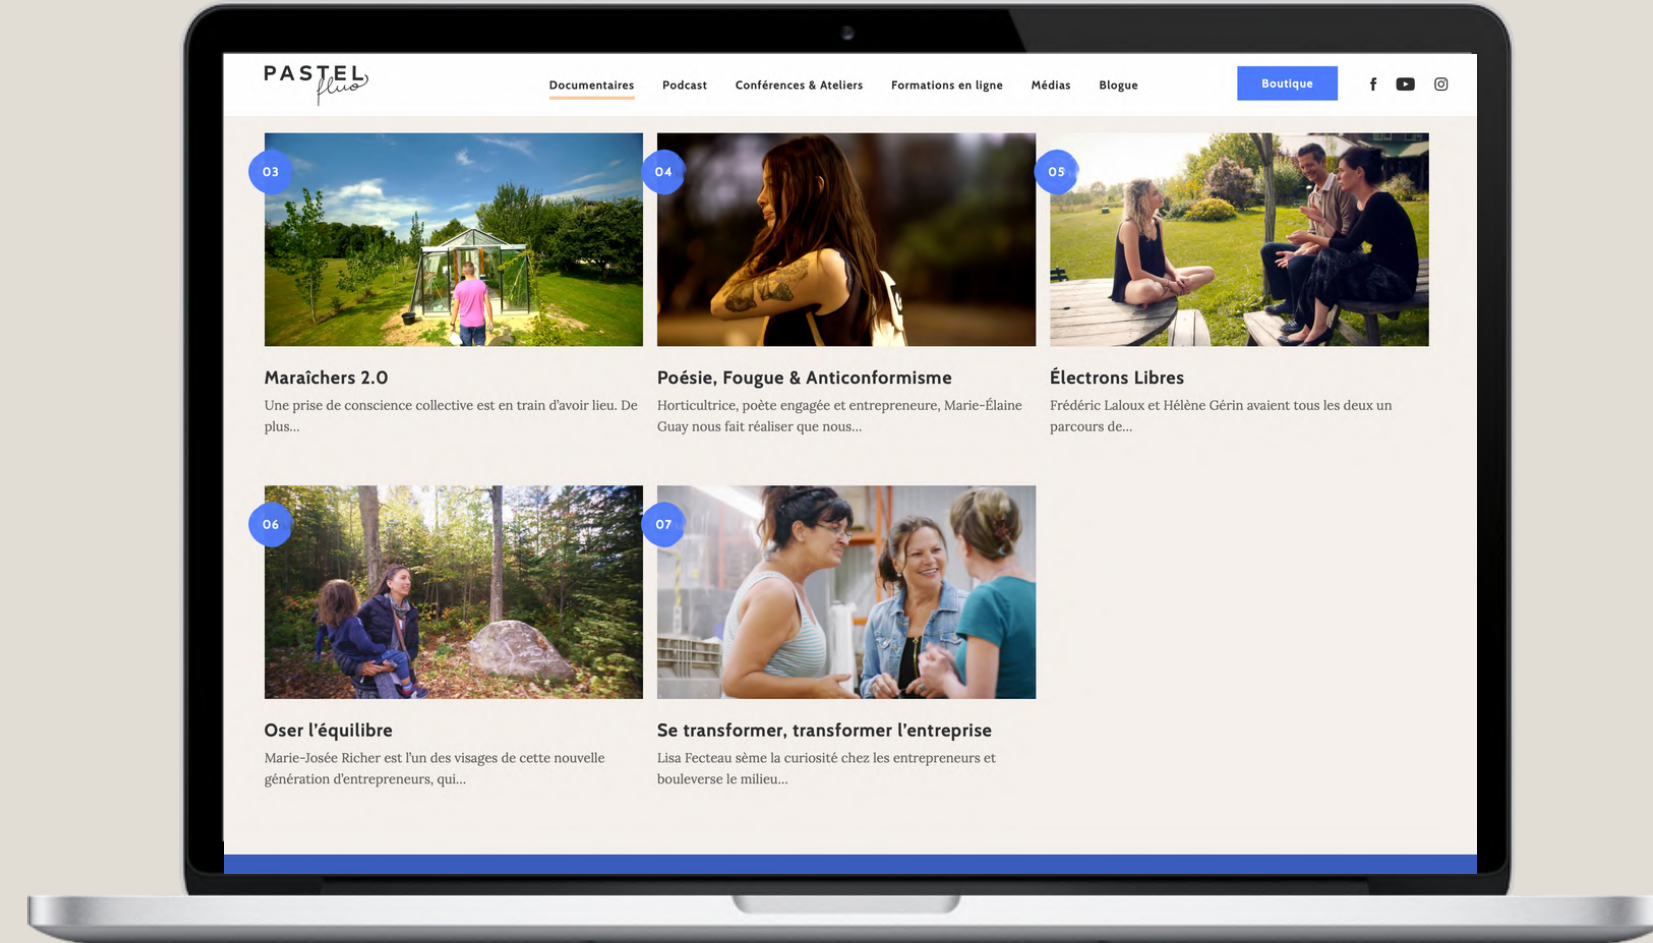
PASTEL fluo

Documentaires Podcast Conférences & Ateliers Formations en ligne Médias Blogue

Boutique

03

Maraîchers 2.0

Une prise de conscience collective est en train d'avoir lieu. De plus...

04

Poésie, Fougue & Anticonformisme

Horticultrice, poète engagée et entrepreneure, Marie-Élaine Guay nous fait réaliser que nous...

05

Électrons Libres

Frédéric Laloux et Hélène Gérin avaient tous les deux un parcours de...

06

Oser l'équilibre

Marie-Josée Richer est l'un des visages de cette nouvelle génération d'entrepreneurs, qui...

07

Se transformer, transformer l'entreprise

Lisa Fecteau sème la curiosité chez les entrepreneurs et bouleverse le milieu...